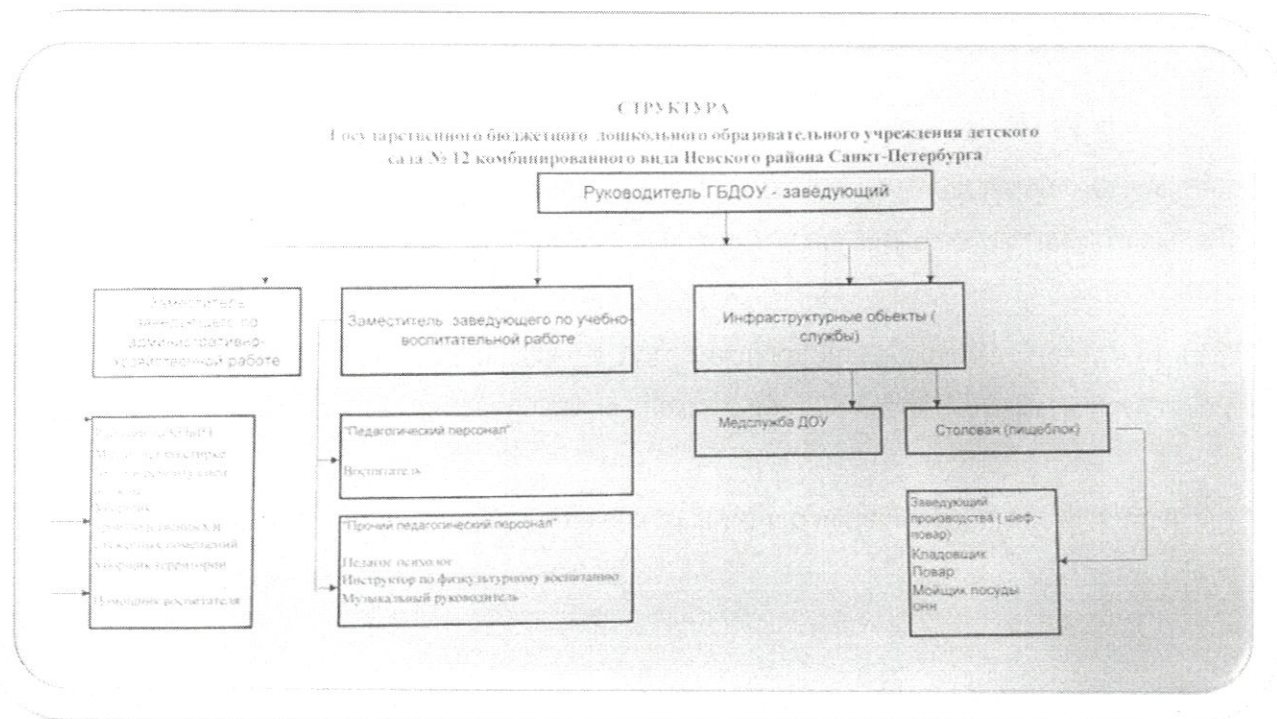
СТРУКТУРА
Государственного бюджетного дошкольного образовательного учреждения детского сада № 12 комбинированного вида Невского района Санкт-Петербурга

Руководитель ГБДОУ - заведующий

Заместитель заведующего по административно-хозяйственной работе

Заместитель заведующего по учебно-воспитательной работе

Инфраструктурные обьекты ( службы)

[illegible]
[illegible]
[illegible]
Уборщик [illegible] помещений
Уборщик территории
Помощник воспитателя

"Педагогический персонал"
Воспитатель

"Прочий педагогический персонал"
Педагог психолог
Инструктор по физкультурному воспитанию
Музыкальный руководитель

Медслужба ДОУ

Столовая (пищеблок)

Заведующий производства ( шеф-повар)
Кладовщик
Повар
Мойщик посуды онн